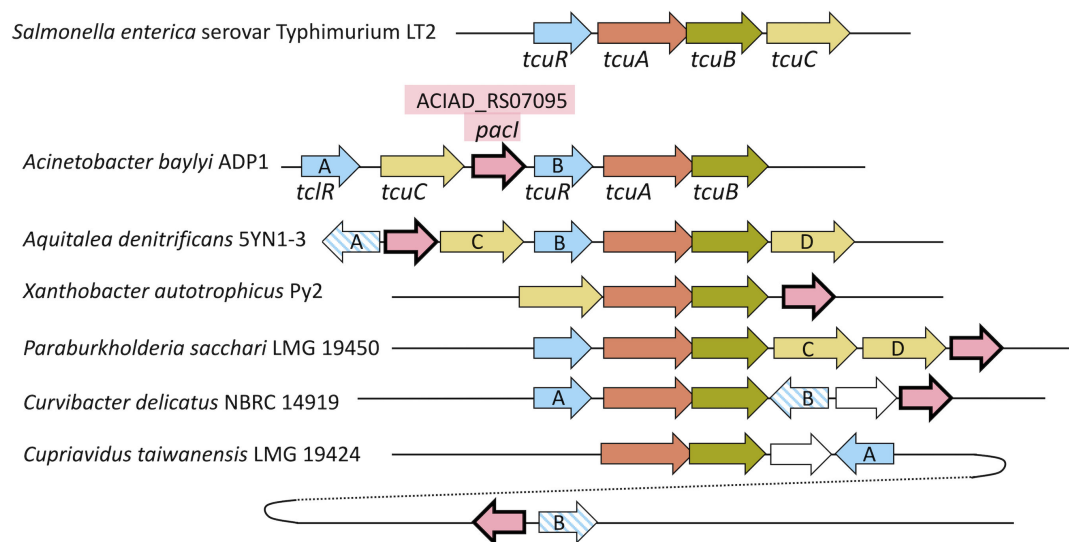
Salmonella enterica serovar Typhimurium LT2

tcuR tcuA tcuB tcuC

ACIAD_RS07095
pacI

Acinetobacter baylyi ADP1
A B
tclR tcuC tcuR tcuA tcuB

Aquitalea denitrificans 5YN1-3
A C B D

Xanthobacter autotrophicus Py2

Paraburkholderia sacchari LMG 19450
C D

Curvibacter delicatus NBRC 14919
A B

Cupriavidus taiwanensis LMG 19424
A

B